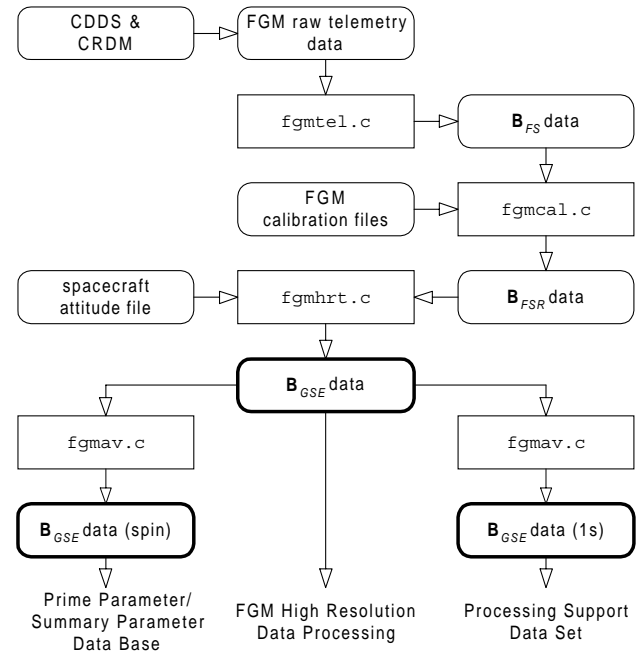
CDDS & CRDM

FGM raw telemetry data

fgmtel.c

$\mathbf{B}_{FS}$ data

FGM calibration files

fgmcal.c

spacecraft attitude file

fgmhrt.c

$\mathbf{B}_{FSR}$ data

$\mathbf{B}_{GSE}$ data

fgmav.c

fgmav.c

$\mathbf{B}_{GSE}$ data (spin)

$\mathbf{B}_{GSE}$ data (1s)

Prime Parameter/ Summary Parameter Data Base

FGM High Resolution Data Processing

Processing Support Data Set